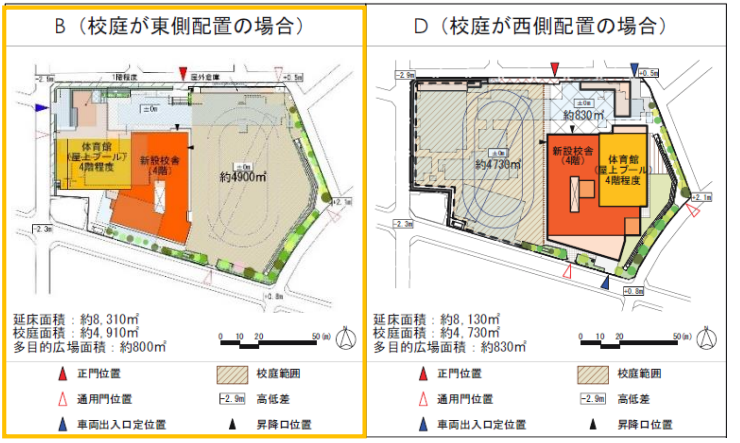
B（校庭が東側配置の場合）

1階程度

屋外倉庫

−2.1m

+0.5m

±0m

±0m

±0m

体育館
（屋上プール）
4階程度

新設校舎
（4階）

約4900㎡

+2.1m

−2.3m

−0.8m

延床面積：約8，310㎡
校庭面積：約4，910㎡
多目的広場面積：約800㎡

0 10 20 50(m)

正門位置

通用門位置

車両出入口定位置

校庭範囲

−2.9m 高低差

昇降口位置

D（校庭が西側配置の場合）

−2.9m

+0.5m

±0m

約830㎡

±0m

新設校舎
（4階）

体育館
（屋上プール）
4階程度

約4730㎡

+2.1m

−2.3m

−0.8m

延床面積：約8，130㎡
校庭面積：約4，730㎡
多目的広場面積：約830㎡

0 10 20 50(m)

正門位置

通用門位置

車両出入口定位置

校庭範囲

−2.9m 高低差

昇降口位置